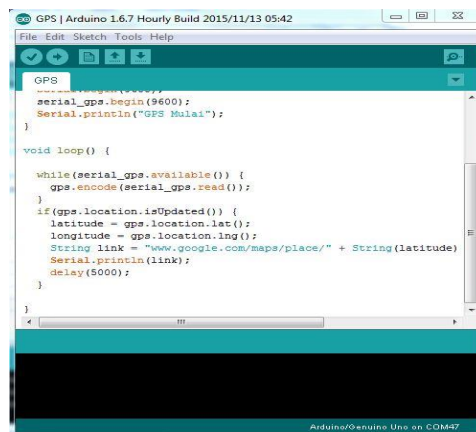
GPS | Arduino 1.6.7 Hourly Build 2015/11/13 05:42

File Edit Sketch Tools Help

GPS

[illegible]
serial_gps.begin(9600);
Serial.println("GPS Mulai");
}

void loop() {

while(serial_gps.available()) {
gps.encode(serial_gps.read());
}
if(gps.location.isUpdated()) {
latitude = gps.location.lat();
longitude = gps.location.lng();
String link = "www.google.com/maps/place/" + String(latitude)
Serial.println(link);
delay(5000);
}

}

Arduino/Genuino Uno on COM47